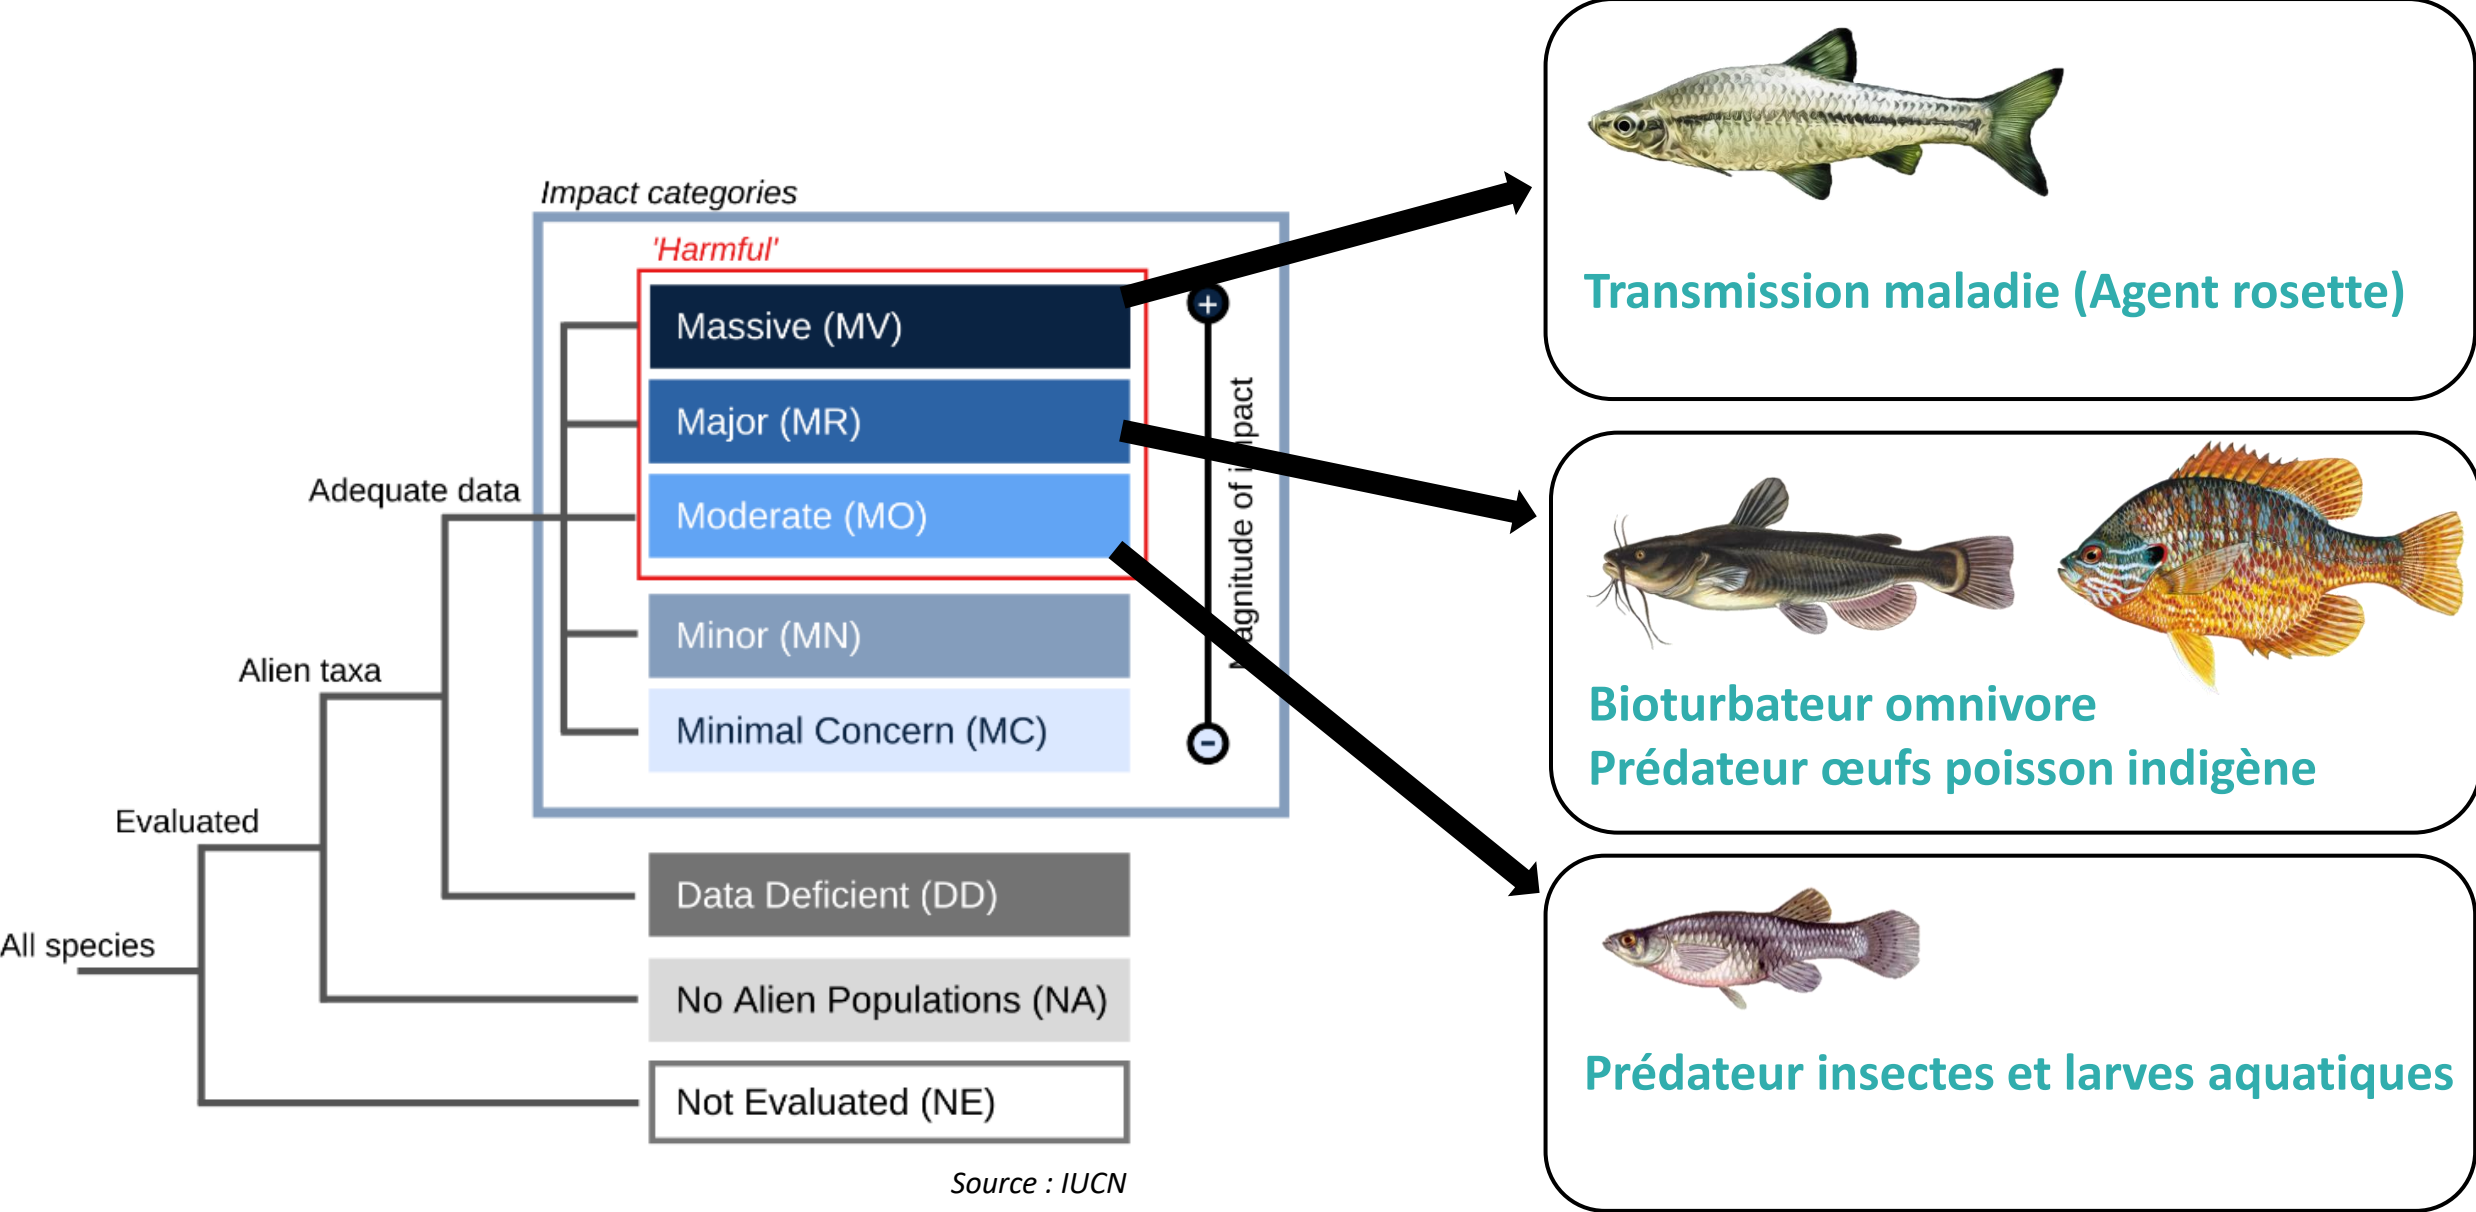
Impact categories

'Harmful'

Massive (MV)

Major (MR)

Moderate (MO)

Minor (MN)

Minimal Concern (MC)

+

-

Magnitude of impact

Adequate data

Alien taxa

Evaluated

All species

Data Deficient (DD)

No Alien Populations (NA)

Not Evaluated (NE)

Source : IUCN

Transmission maladie (Agent rosette)

Bioturbateur omnivore
Prédateur œufs poisson indigène

Prédateur insectes et larves aquatiques